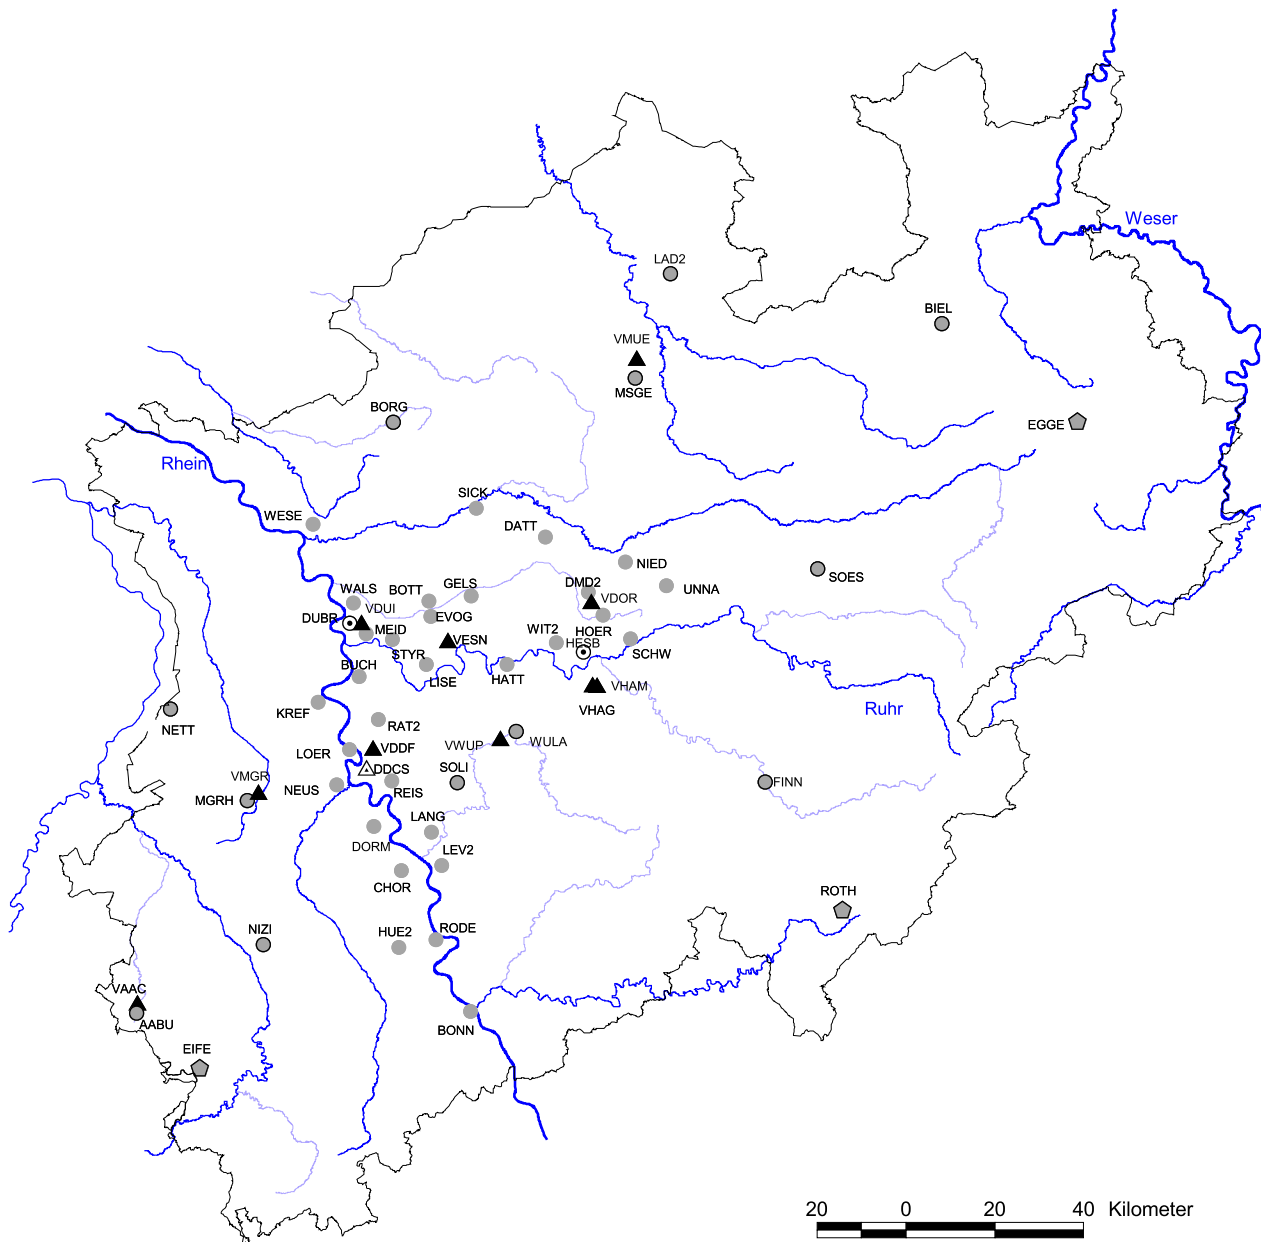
Weser
LAD2
BIEL
VMUE
MSGE
BORG
EGGE
Rhein
SICK
WESE
DATT
NIED
SOES
WALS
BOTT
GELS
DMD2
UNNA
VDUI
VDOR
DUBB
EVOG
MEID
VESN
WIT2
HOER
HESB
SCHW
STYR
BUCH
LISE
HATT
VHAM
VHAG
Ruhr
NETT
KREF
RAT2
VWUP
WULA
LOER
VDDF
DDCS
SOLI
VMGR
NEUS
REIS
FINN
MGRH
LANG
DORM
LEV2
CHOR
ROTH
NIZI
HUE2
RODE
VAAC
AABU
BONN
EIFE
20 0 20 40 Kilometer